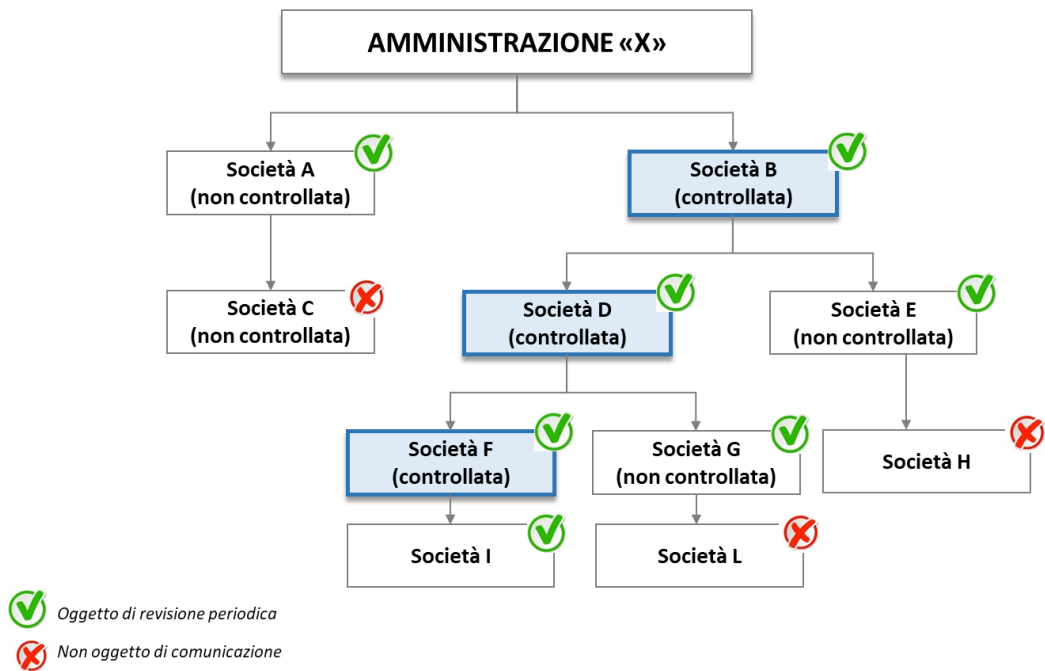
AMMINISTRAZIONE «X»

Società A (non controllata)

Società B (controllata)

Società C (non controllata)

Società D (controllata)

Società E (non controllata)

Società F (controllata)

Società G (non controllata)

Società H

Società I

Società L

Oggetto di revisione periodica

Non oggetto di comunicazione